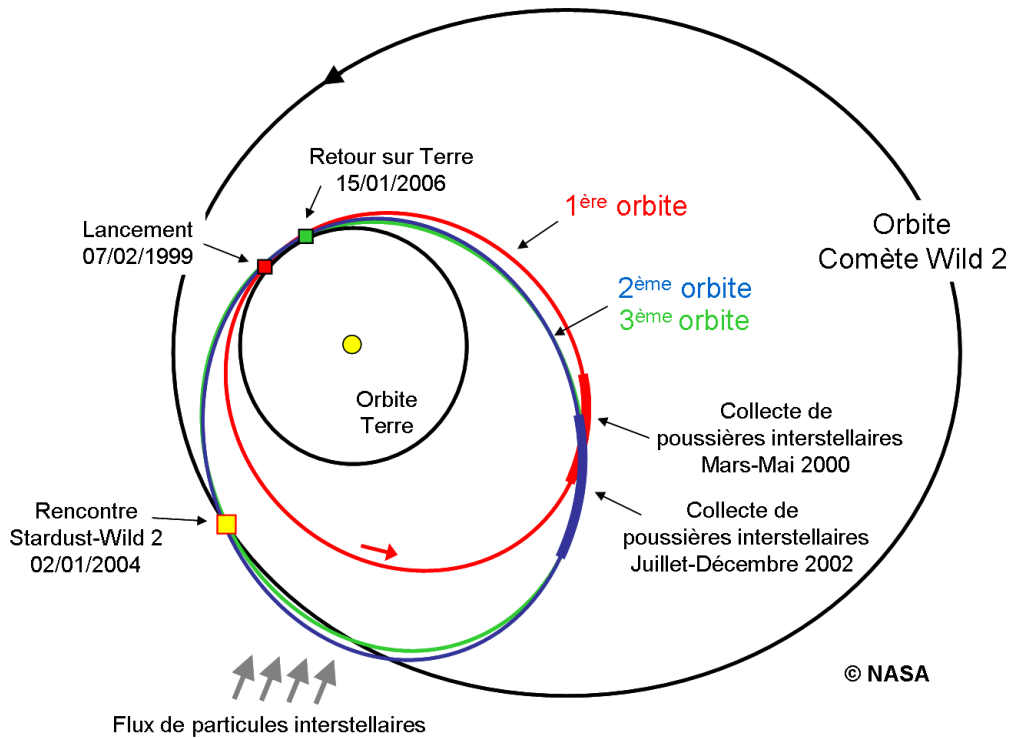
Retour sur Terre
15/01/2006

Lancement
07/02/1999

1$^{ère}$ orbite

Orbite
Comète Wild 2

2$^{ème}$ orbite
3$^{ème}$ orbite

Orbite
Terre

Collecte de
poussières interstellaires
Mars-Mai 2000

Collecte de
poussières interstellaires
Juillet-Décembre 2002

Rencontre
Stardust-Wild 2
02/01/2004

© NASA

Flux de particules interstellaires